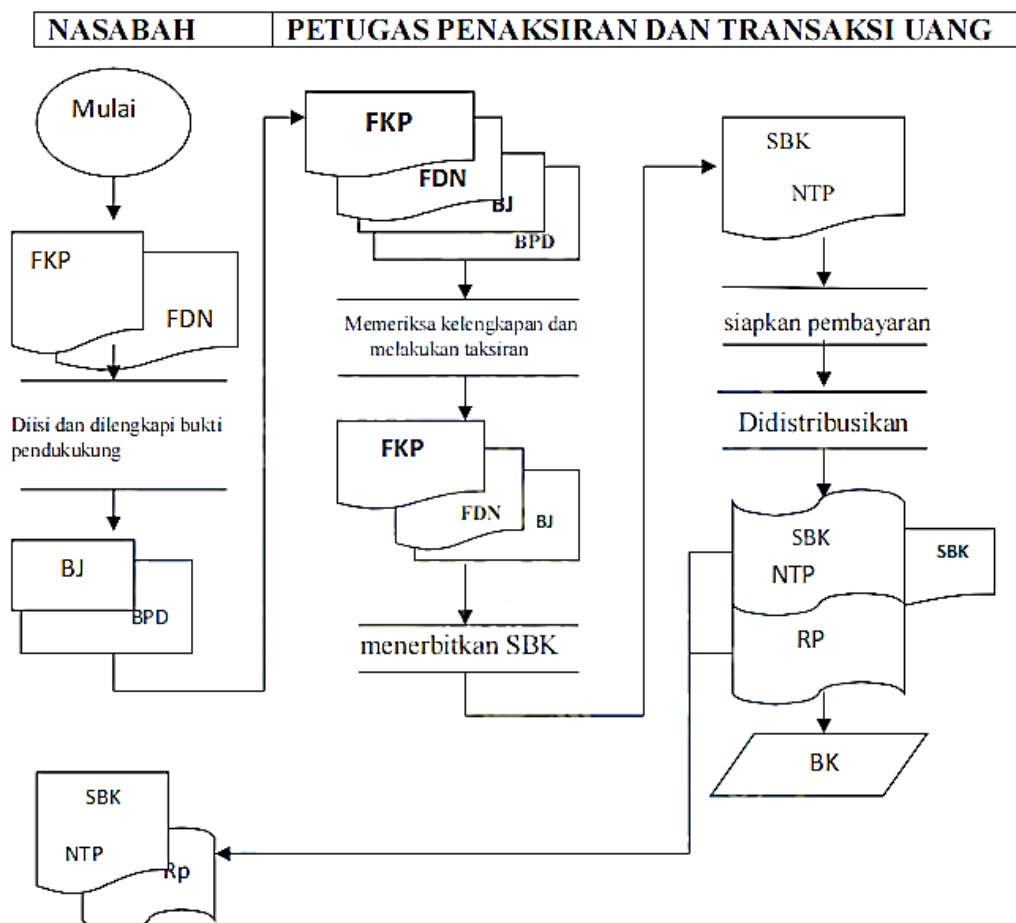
| NASABAH | PETUGAS PENAKSIRAN DAN TRANSAKSI UANG |
|---|---|

Mulai

FKP

FDN

Diisi dan dilengkapi bukti pendukukung

BJ

BPD

FKP

FDN

BJ

BPD

Memeriksa kelengkapan dan melakukan taksiran

FKP

FDN

BJ

menerbitkan SBK

SBK

NTP

siapkan pembayaran

Didistribusikan

SBK

NTP

SBK

RP

BK

SBK

NTP

Rp